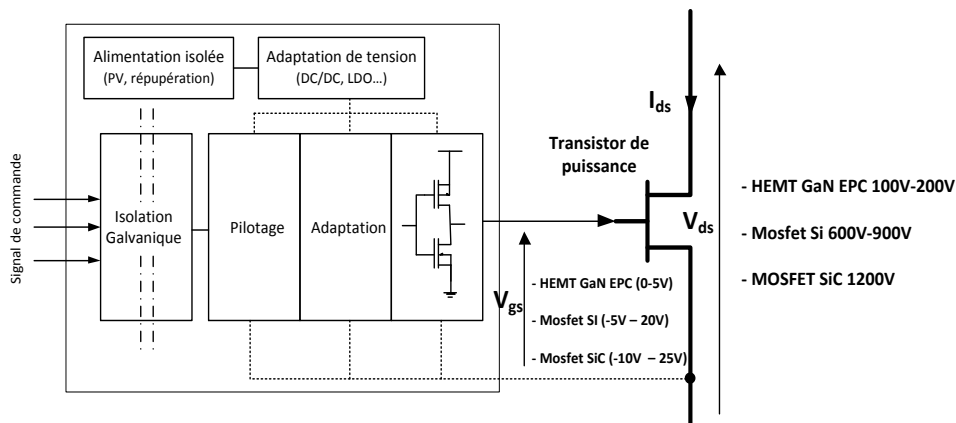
Alimentation isolée
(PV, répupération)

Adaptation de tension
(DC/DC, LDO…)

Signal de commande

Isolation Galvanique

Pilotage

Adaptation

Transistor de puissance

$I_{ds}$

$V_{ds}$

$V_{gs}$

- HEMT GaN EPC (0-5V)
- Mosfet SI (-5V – 20V)
- Mosfet SiC (-10V – 25V)

- HEMT GaN EPC 100V-200V
- Mosfet Si 600V-900V
- MOSFET SiC 1200V